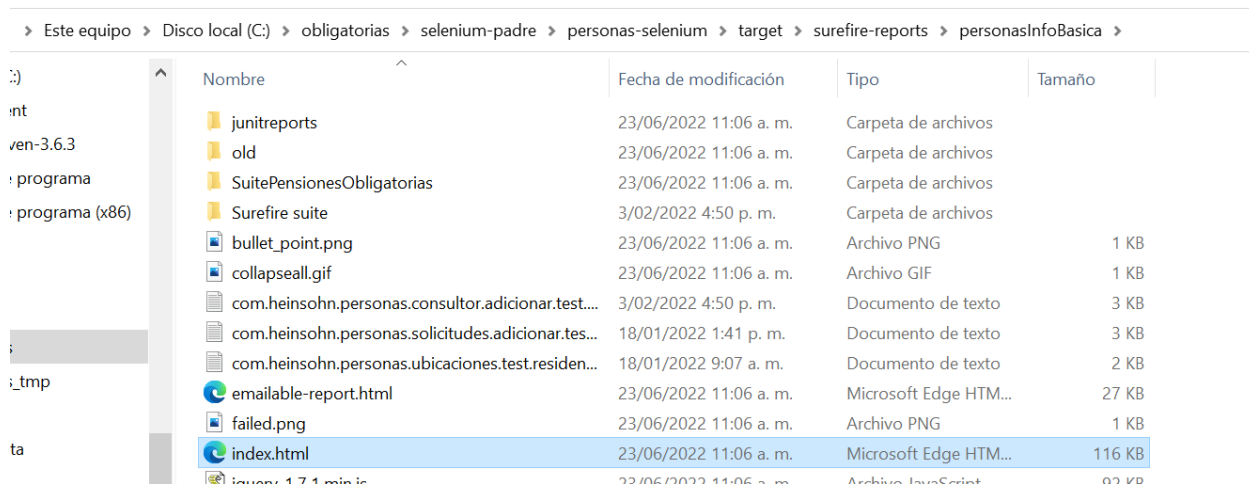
> Este equipo > Disco local (C:) > obligatorias > selenium-padre > personas-selenium > target > surefire-reports > personasInfoBasica >

:)
ent
ven-3.6.3
e programa
e programa (x86)
s
s_tmp
ta

| Nombre | Fecha de modificación | Tipo | Tamaño |
|---|---|---|---|
| junitreports | 23/06/2022 11:06 a. m. | Carpeta de archivos | |
| old | 23/06/2022 11:06 a. m. | Carpeta de archivos | |
| SuitePensionesObligatorias | 23/06/2022 11:06 a. m. | Carpeta de archivos | |
| Surefire suite | 3/02/2022 4:50 p. m. | Carpeta de archivos | |
| bullet_point.png | 23/06/2022 11:06 a. m. | Archivo PNG | 1 KB |
| collapseall.gif | 23/06/2022 11:06 a. m. | Archivo GIF | 1 KB |
| com.heinsohn.personas.consultor.adicionar.test.... | 3/02/2022 4:50 p. m. | Documento de texto | 3 KB |
| com.heinsohn.personas.solicitudes.adicionar.tes... | 18/01/2022 1:41 p. m. | Documento de texto | 3 KB |
| com.heinsohn.personas.ubicaciones.test.residen... | 18/01/2022 9:07 a. m. | Documento de texto | 2 KB |
| emailable-report.html | 23/06/2022 11:06 a. m. | Microsoft Edge HTM... | 27 KB |
| failed.png | 23/06/2022 11:06 a. m. | Archivo PNG | 1 KB |
| index.html | 23/06/2022 11:06 a. m. | Microsoft Edge HTM... | 116 KB |
| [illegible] | 23/06/2022 11:06 a. m. | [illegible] | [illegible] |